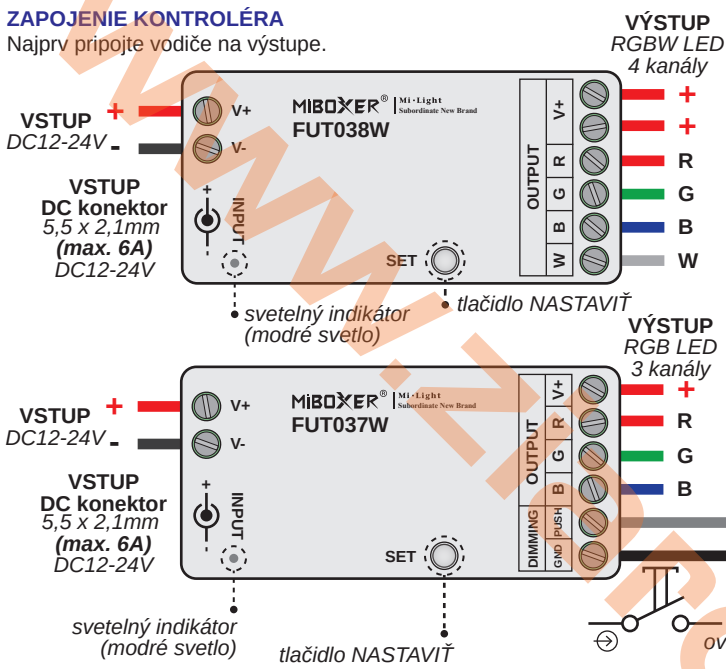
ZAPOJENIE KONTROLÉRA
Najprv pripojte vodiče na výstupe.

VÝSTUP
RGBW LED
4 kanály

VSTUP
DC12-24V

+
-

VSTUP
DC konektor
5,5 x 2,1mm
(max. 6A)
DC12-24V

MIBOXER®
Mi·Light
Subordinate New Brand
FUT038W

V+
V-
INPUT
SET
OUTPUT
V+
R
G
B
W

+
+
R
G
B
W

svetelný indikátor
(modré svetlo)

tlačidlo NASTAVIŤ

VÝSTUP
RGB LED
3 kanály

VSTUP
DC12-24V

+
-

VSTUP
DC konektor
5,5 x 2,1mm
(max. 6A)
DC12-24V

MIBOXER®
Mi·Light
Subordinate New Brand
FUT037W

V+
V-
INPUT
SET
OUTPUT
V+
R
G
B
DIMMING
PUSH
GND

+
R
G
B

svetelný indikátor
(modré svetlo)

tlačidlo NASTAVIŤ

ov

WWW.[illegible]